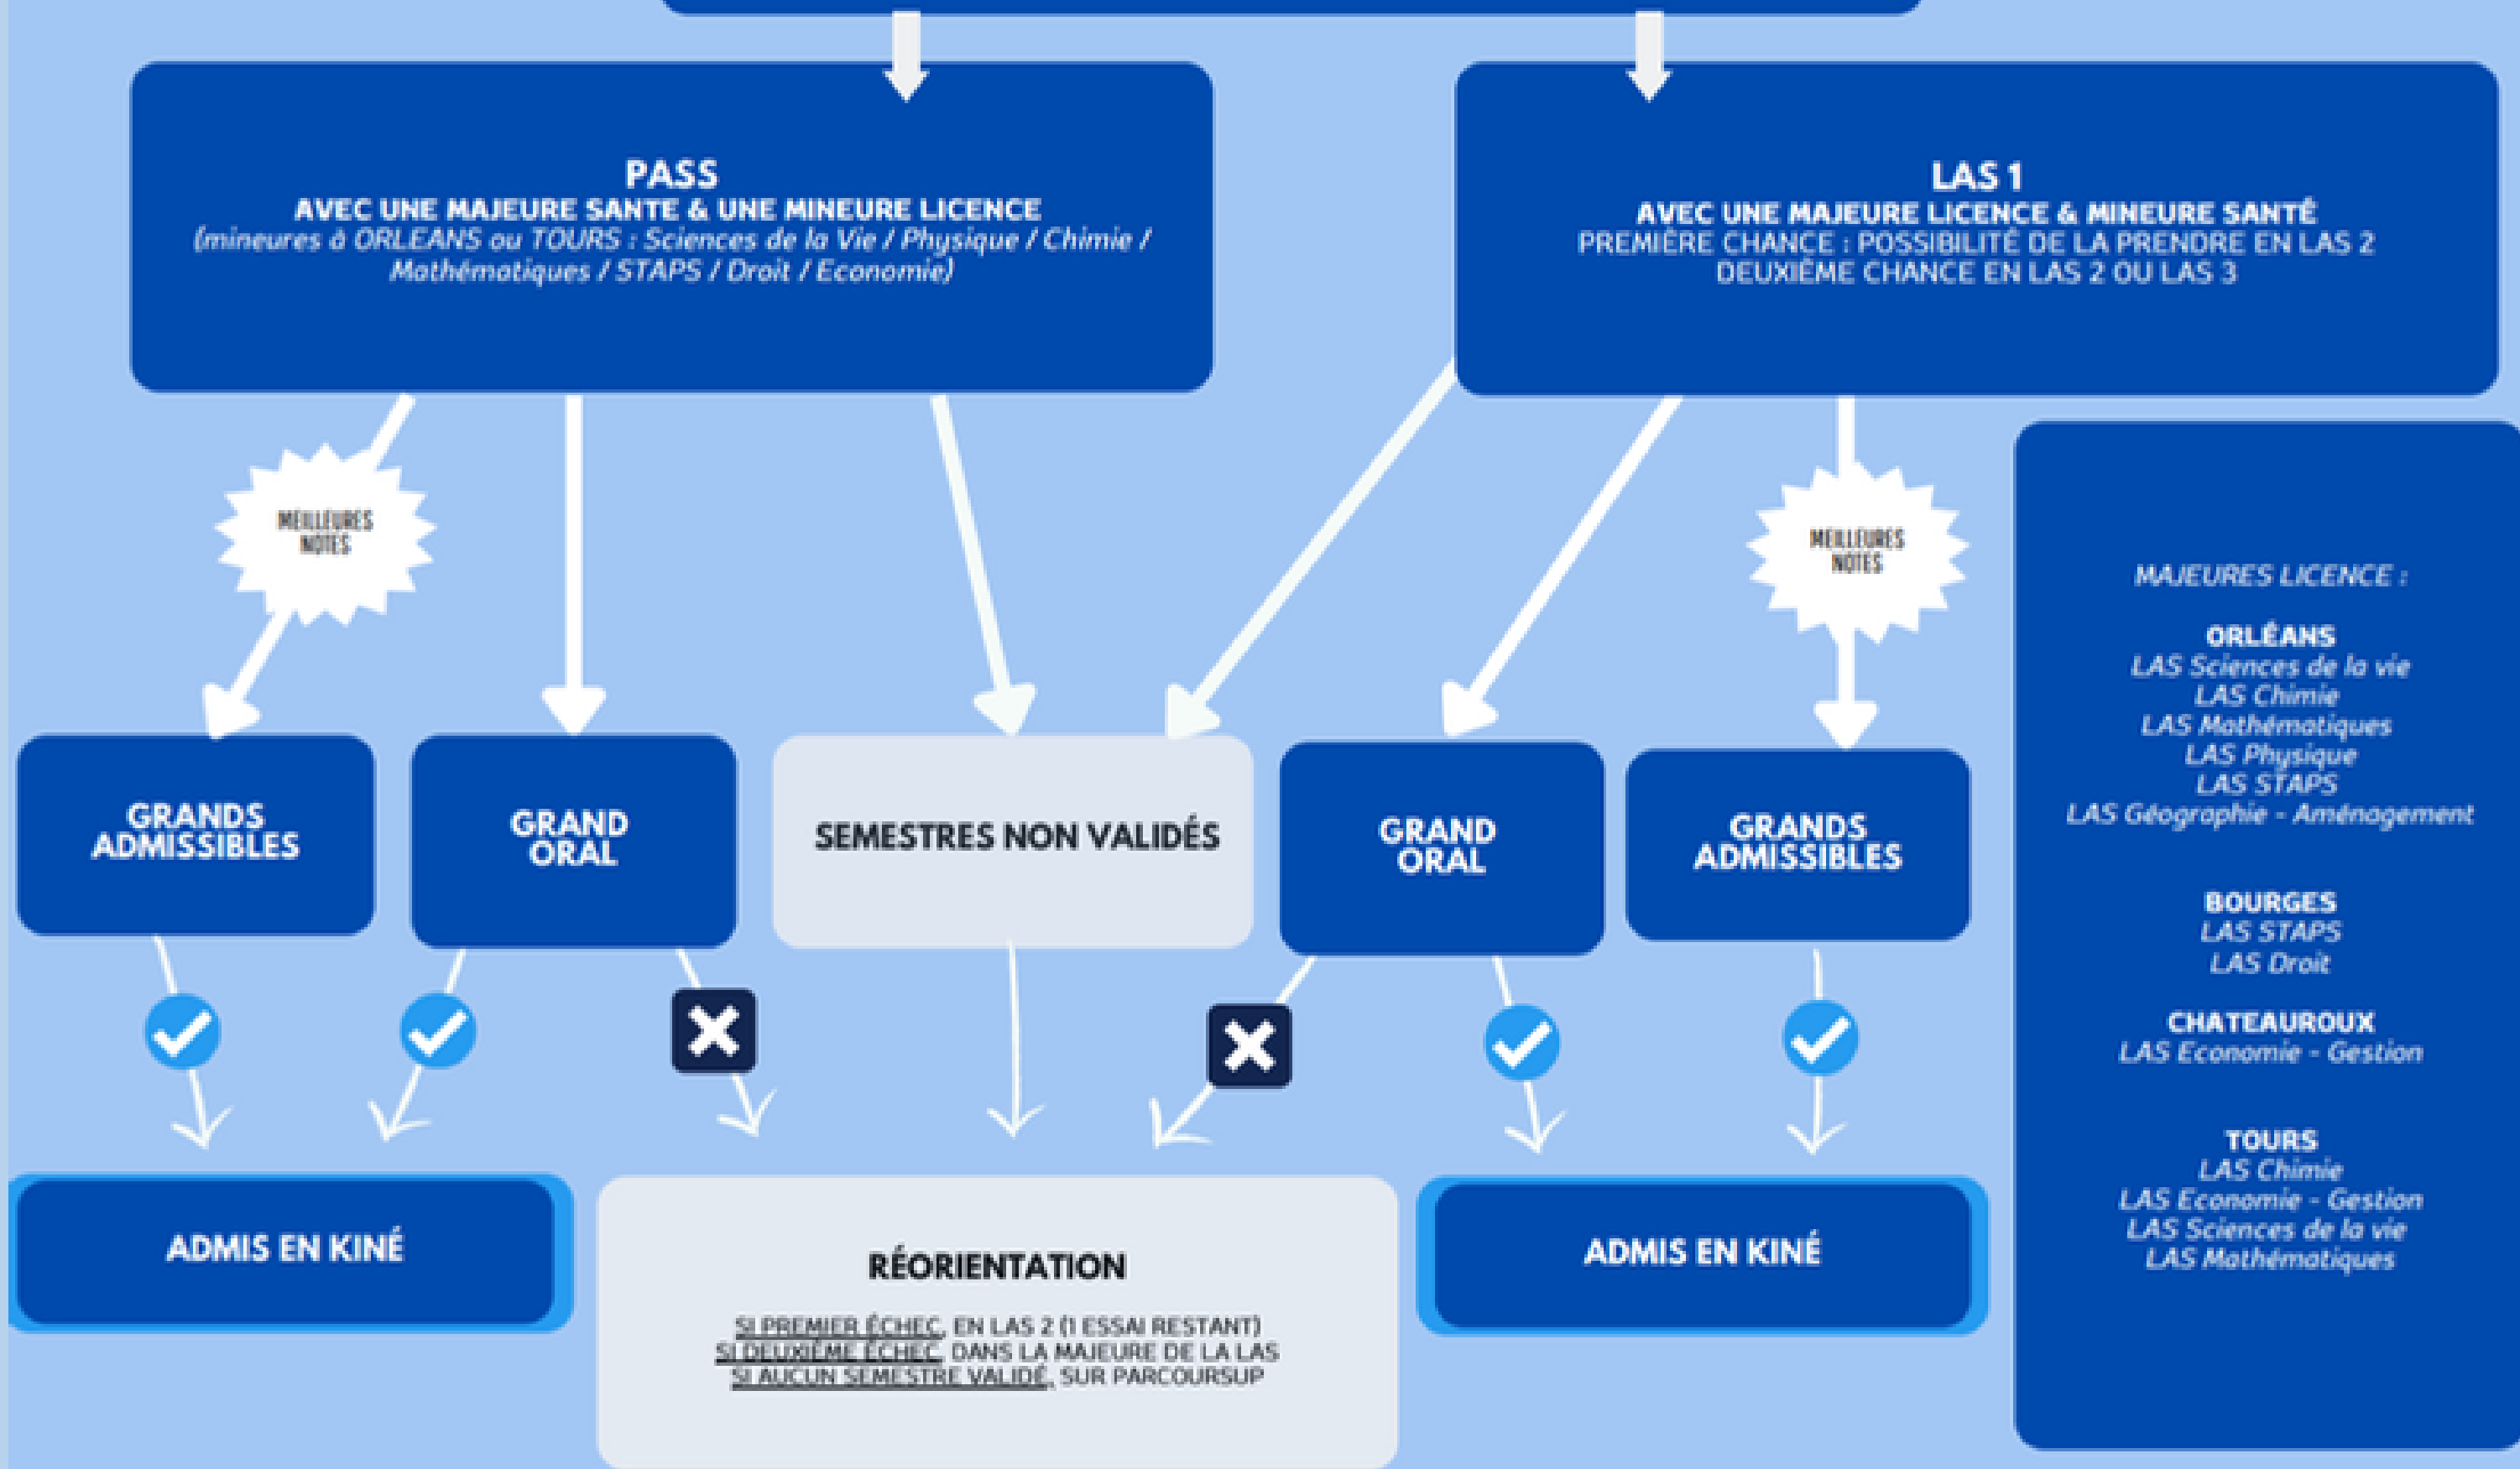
PASS
AVEC UNE MAJEURE SANTE & UNE MINEURE LICENCE
(mineures à ORLEANS ou TOURS : Sciences de la Vie / Physique / Chimie / Mathématiques / STAPS / Droit / Economie)

LAS 1
AVEC UNE MAJEURE LICENCE & MINEURE SANTÉ
PREMIÈRE CHANCE : POSSIBILITÉ DE LA PRENDRE EN LAS 2
DEUXIÈME CHANCE EN LAS 2 OU LAS 3

MEILLEURES NOTES

MEILLEURES NOTES

MAJEURES LICENCE :

ORLÉANS
LAS Sciences de la vie
LAS Chimie
LAS Mathématiques
LAS Physique
LAS STAPS
LAS Géographie - Aménagement

BOURGES
LAS STAPS
LAS Droit

CHATEAUROUX
LAS Economie - Gestion

TOURS
LAS Chimie
LAS Economie - Gestion
LAS Sciences de la vie
LAS Mathématiques

GRANDS ADMISSIBLES

GRAND ORAL

SEMESTRES NON VALIDÉS

GRAND ORAL

GRANDS ADMISSIBLES

ADMIS EN KINÉ

RÉORIENTATION

SI PREMIER ÉCHEC, EN LAS 2 (1 ESSAI RESTANT)
SI DEUXIÈME ÉCHEC, DANS LA MAJEURE DE LA LAS
SI AUCUN SEMESTRE VALIDÉ, SUR PARCOURSUP

ADMIS EN KINÉ